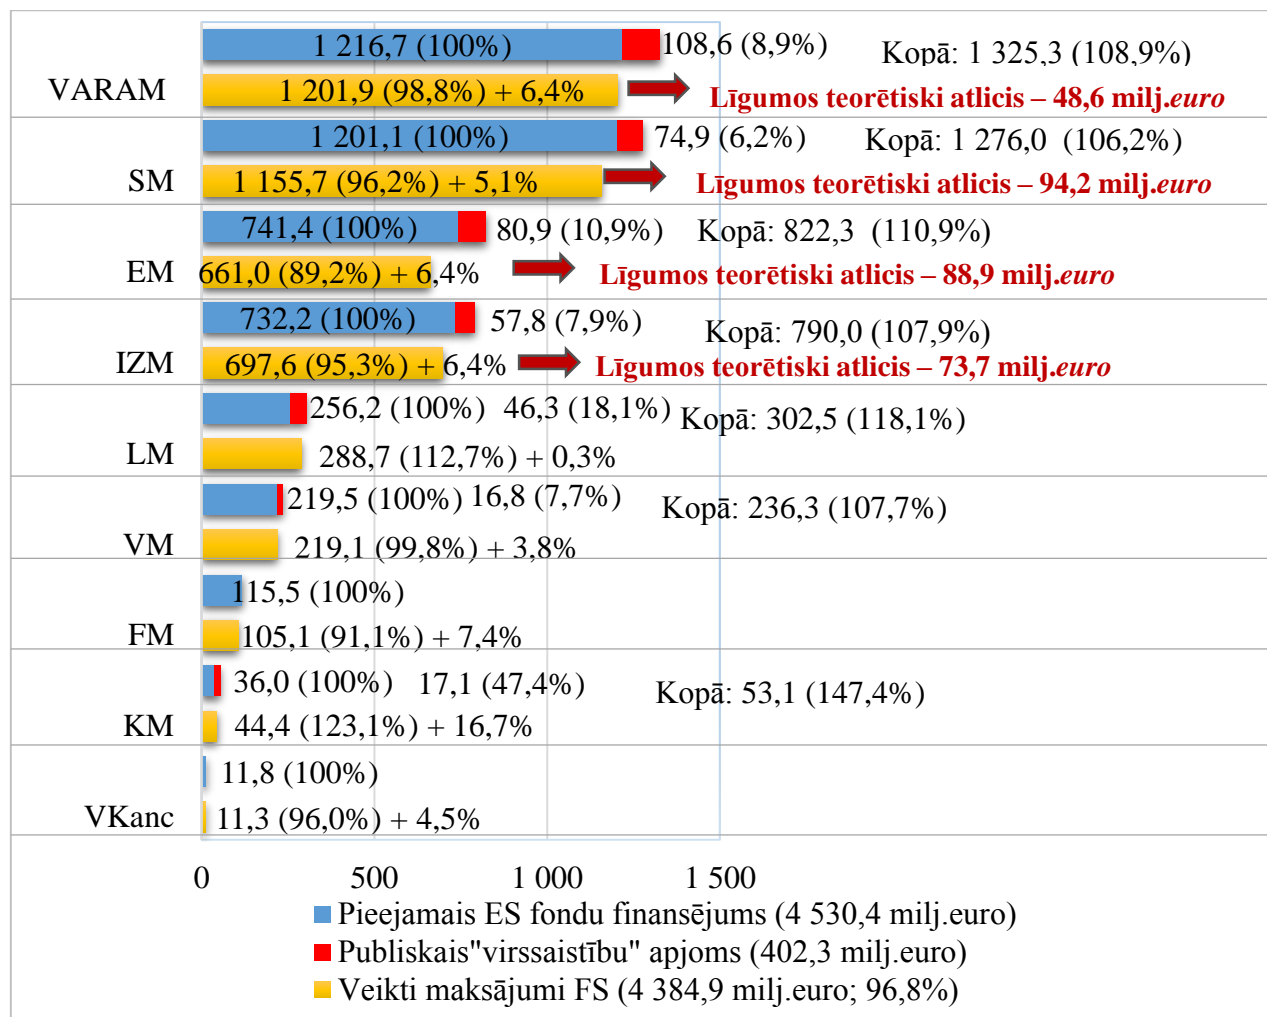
VARAM
1 216,7 (100%) 108,6 (8,9%) Kopā: 1 325,3 (108,9%)
1 201,9 (98,8%) + 6,4% Līgumos teorētiski atlicis – 48,6 milj.euro

SM
1 201,1 (100%) 74,9 (6,2%) Kopā: 1 276,0 (106,2%)
1 155,7 (96,2%) + 5,1% Līgumos teorētiski atlicis – 94,2 milj.euro

EM
741,4 (100%) 80,9 (10,9%) Kopā: 822,3 (110,9%)
661,0 (89,2%) + 6,4% Līgumos teorētiski atlicis – 88,9 milj.euro

IZM
732,2 (100%) 57,8 (7,9%) Kopā: 790,0 (107,9%)
697,6 (95,3%) + 6,4% Līgumos teorētiski atlicis – 73,7 milj.euro

LM
256,2 (100%) 46,3 (18,1%) Kopā: 302,5 (118,1%)
288,7 (112,7%) + 0,3%

VM
219,5 (100%) 16,8 (7,7%) Kopā: 236,3 (107,7%)
219,1 (99,8%) + 3,8%

FM
115,5 (100%)
105,1 (91,1%) + 7,4%

KM
36,0 (100%) 17,1 (47,4%) Kopā: 53,1 (147,4%)
44,4 (123,1%) + 16,7%

VKanc
11,8 (100%)
11,3 (96,0%) + 4,5%

0 500 1 000 1 500

Pieejamais ES fondu finansējums (4 530,4 milj.euro)
Publiskais"virssaistību" apjoms (402,3 milj.euro)
Veikti maksājumi FS (4 384,9 milj.euro; 96,8%)